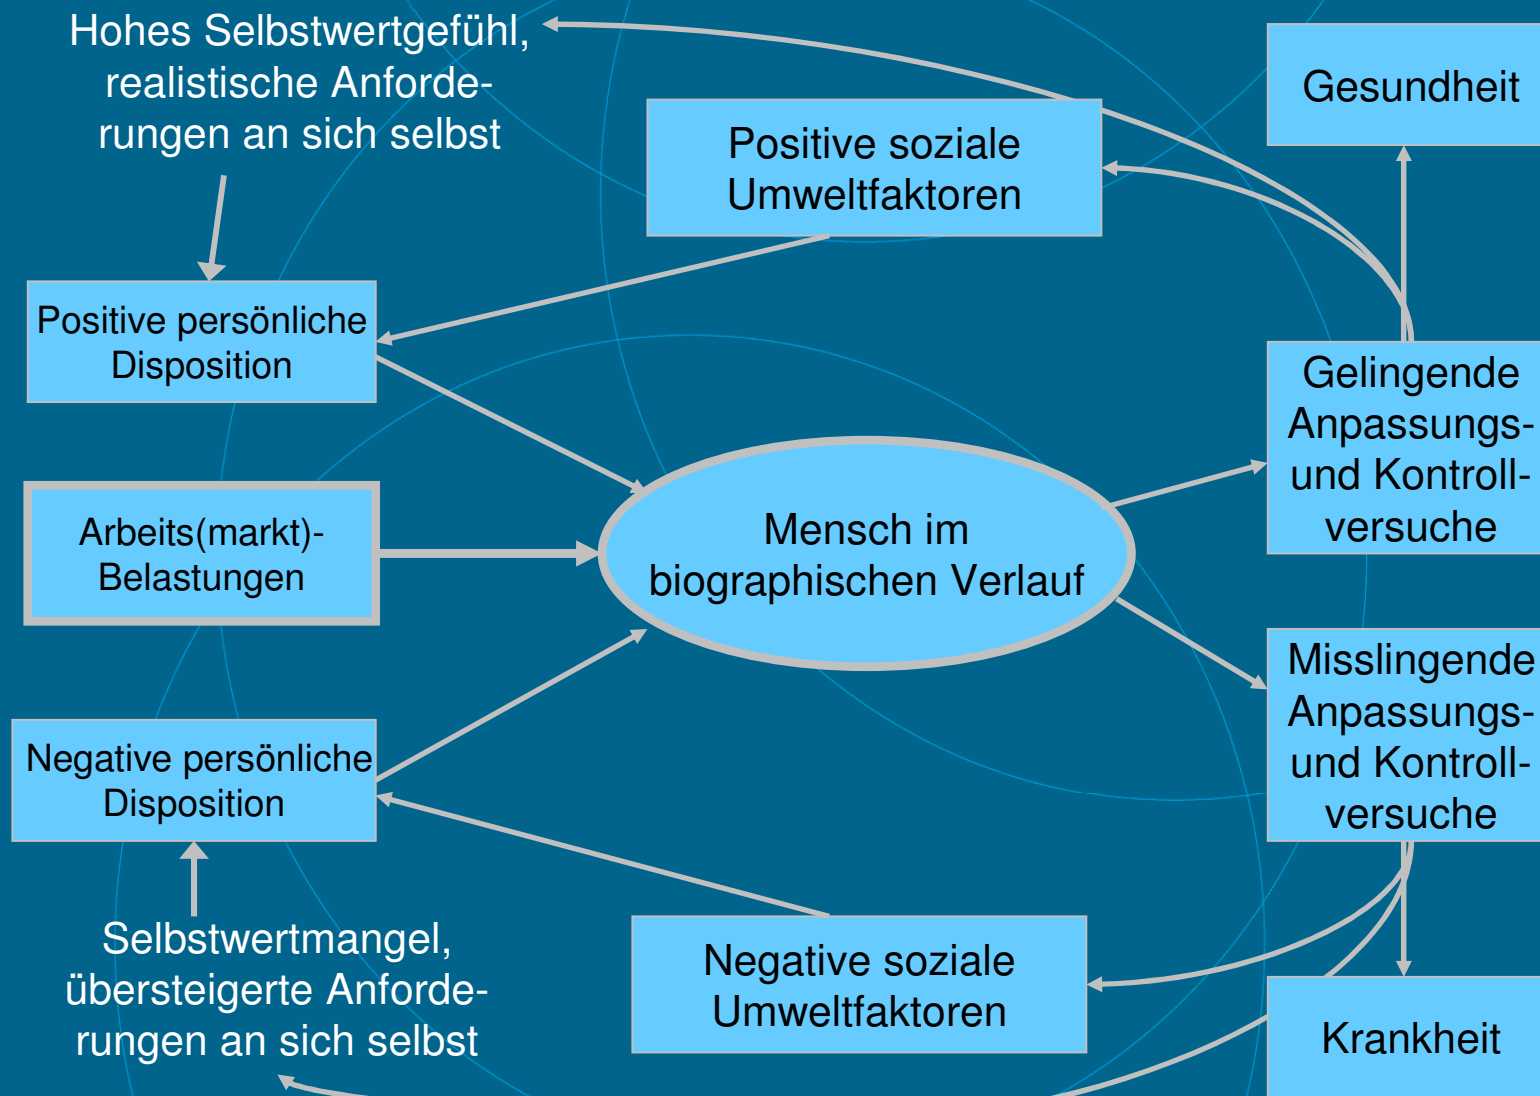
Hohes Selbstwertgefühl, realistische Anforderungen an sich selbst

Positive soziale Umweltfaktoren

Gesundheit

Positive persönliche Disposition

Gelingende Anpassungs- und Kontrollversuche

Arbeits(markt)-Belastungen

Mensch im biographischen Verlauf

Misslingende Anpassungs- und Kontrollversuche

Negative persönliche Disposition

Selbstwertmangel, übersteigerte Anforderungen an sich selbst

Negative soziale Umweltfaktoren

Krankheit